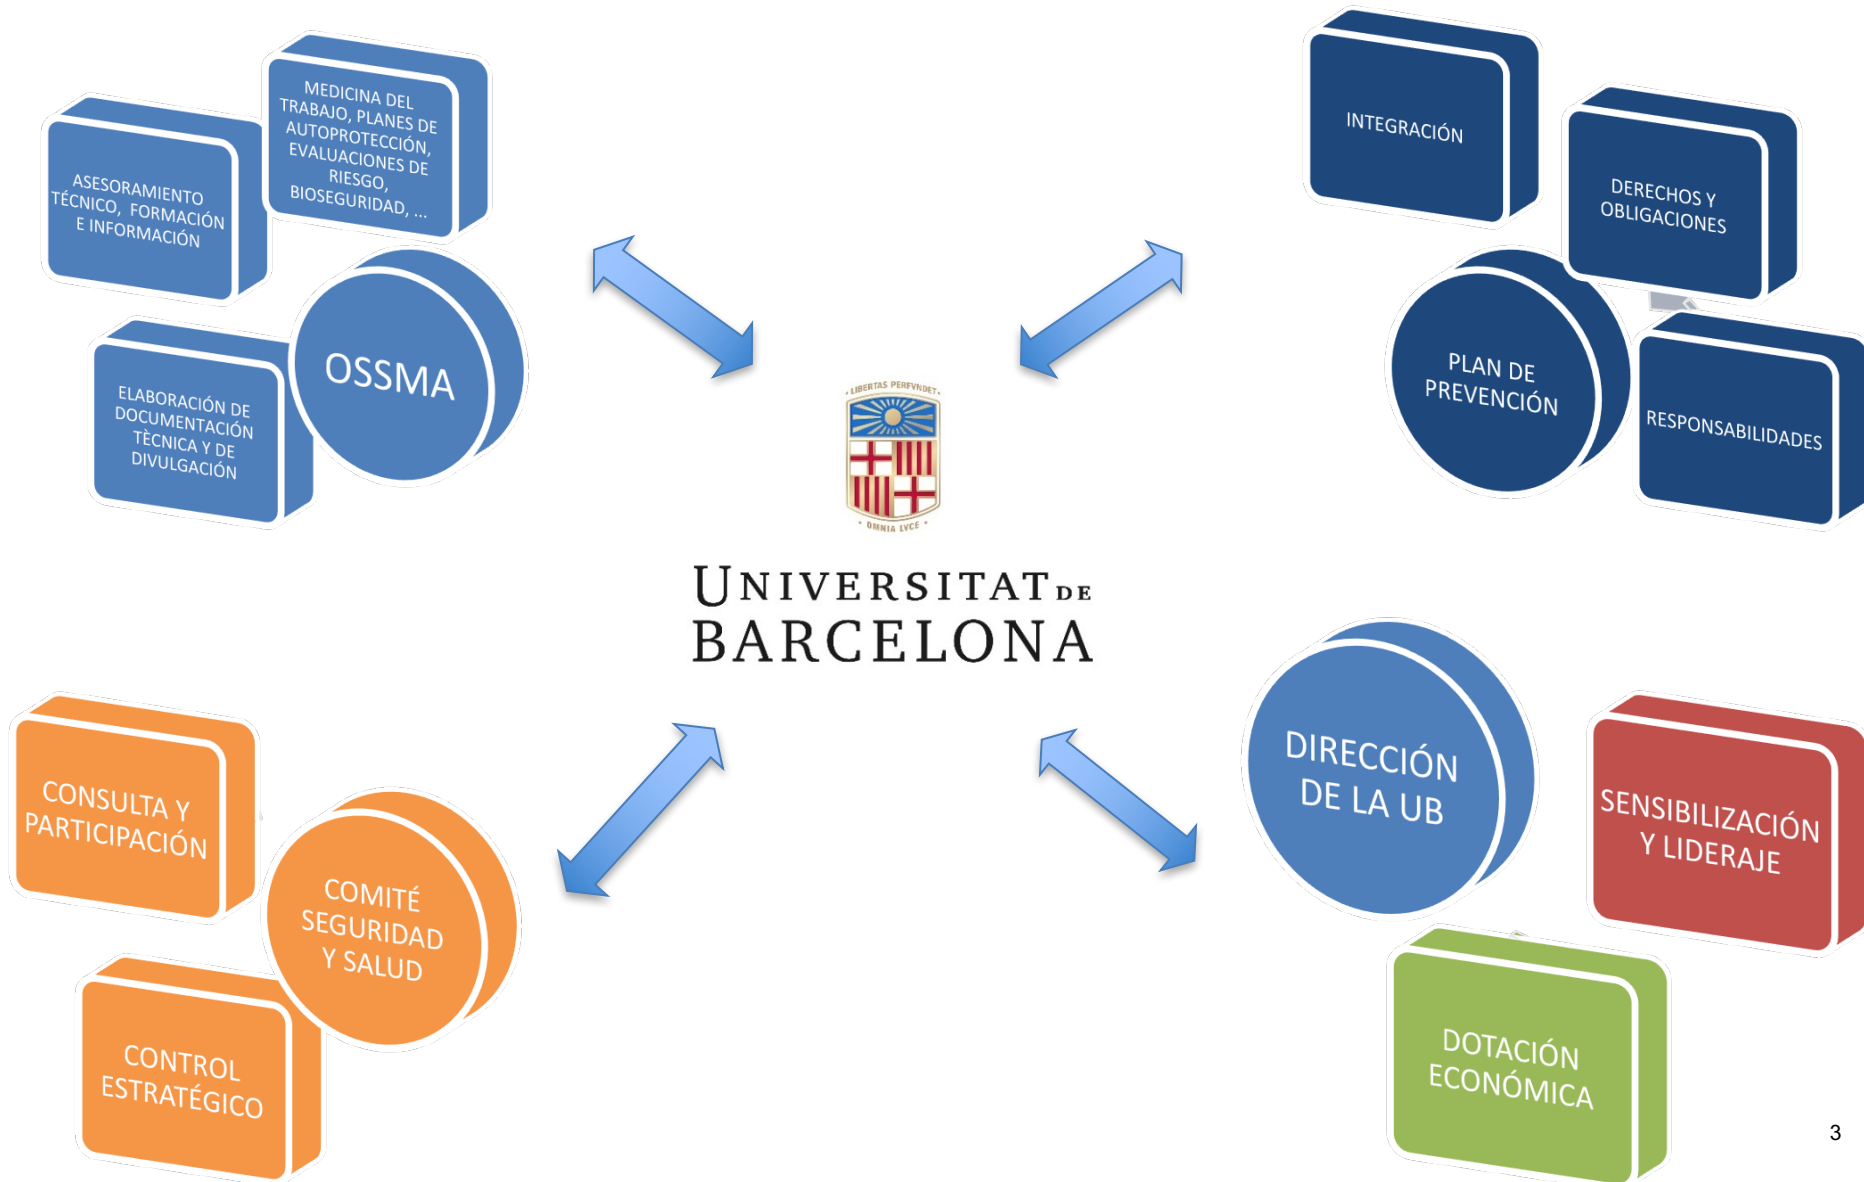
MEDICINA DEL TRABAJO, PLANES DE AUTOPROTECCIÓN, EVALUACIONES DE RIESGO, BIOSEGURIDAD, ...

ASESORAMIENTO TÉCNICO, FORMACIÓN E INFORMACIÓN

OSSMA

ELABORACIÓN DE DOCUMENTACIÓN TÈCNICA Y DE DIVULGACIÓN

INTEGRACIÓN

DERECHOS Y OBLIGACIONES

PLAN DE PREVENCIÓN

RESPONSABILIDADES

LIBERTAS PERFVNDET

OMNIA LVCE

UNIVERSITAT DE BARCELONA

CONSULTA Y PARTICIPACIÓN

COMITÉ SEGURIDAD Y SALUD

CONTROL ESTRATÉGICO

DIRECCIÓN DE LA UB

SENSIBILIZACIÓN Y LIDERAJE

DOTACIÓN ECONÓMICA

3